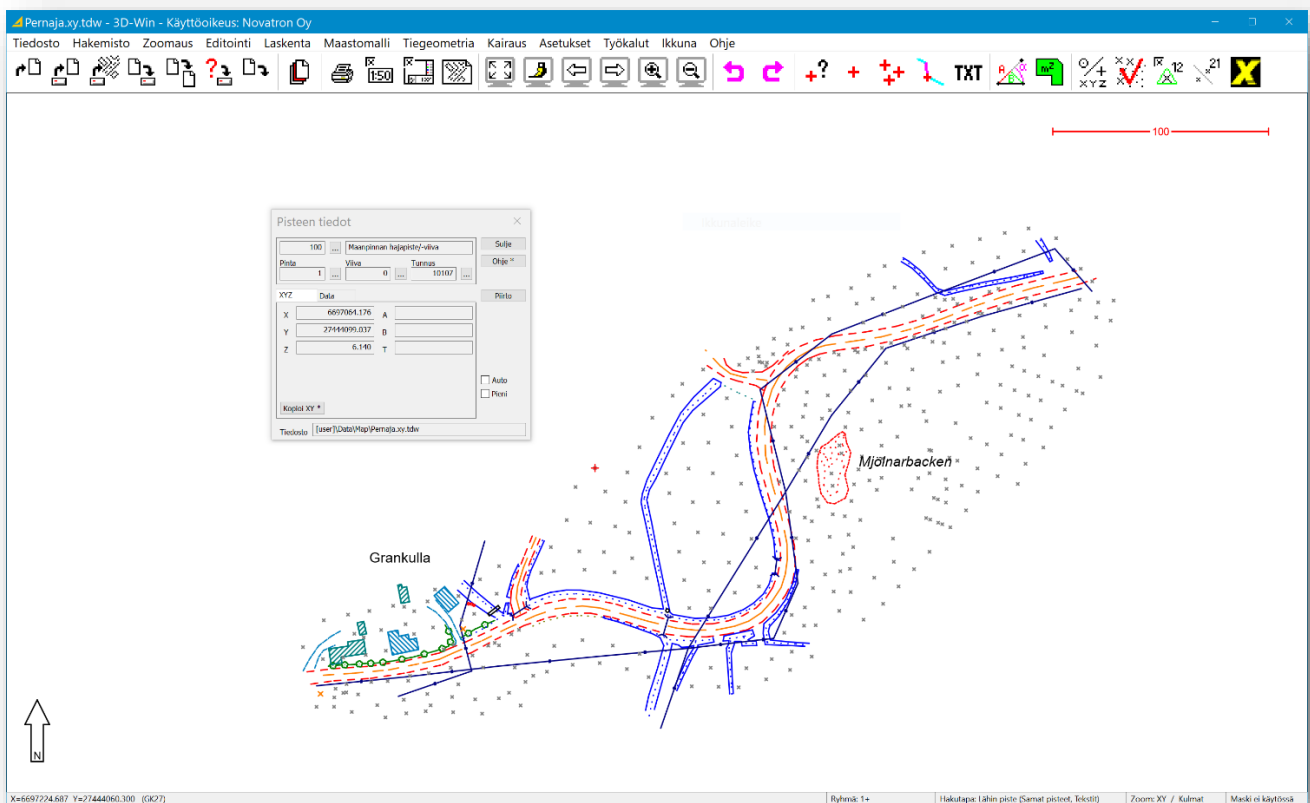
Pernaja.xy.tdw - 3D-Win - Käyttöoikeus: Novatron Oy

Tiedosto Hakemisto Zoomaus Editointi Laskenta Maastomalli Tiegeometria Kairaus Asetukset Työkalut Ikkuna Ohje

1:50 TXT m² XYZ 12 21 X

100

Pisteen tiedot

100 ... Maanpinnan hajapiste/-viiva
Sulje
Ohje *
Pinta 1 ... Viiva 0 ... Tunnus 10107 ...
XYZ Data
Piirto
X 6697064.176 A
Y 27444099.037 B
Z 6.140 T
Auto
Pieni
Kopioi XY *
Tiedosto [user]\Data\Map\Pernaja.xy.tdw

Mjölnarbacken

Grankulla

N

X=6697224.687 Y=27444060.300 (GK27) Ryhmä: 1+ Hakutapa: Lähin piste (Samat pisteet, Tekstit) Zoom: XY / Kulmat Maski ei käytössä